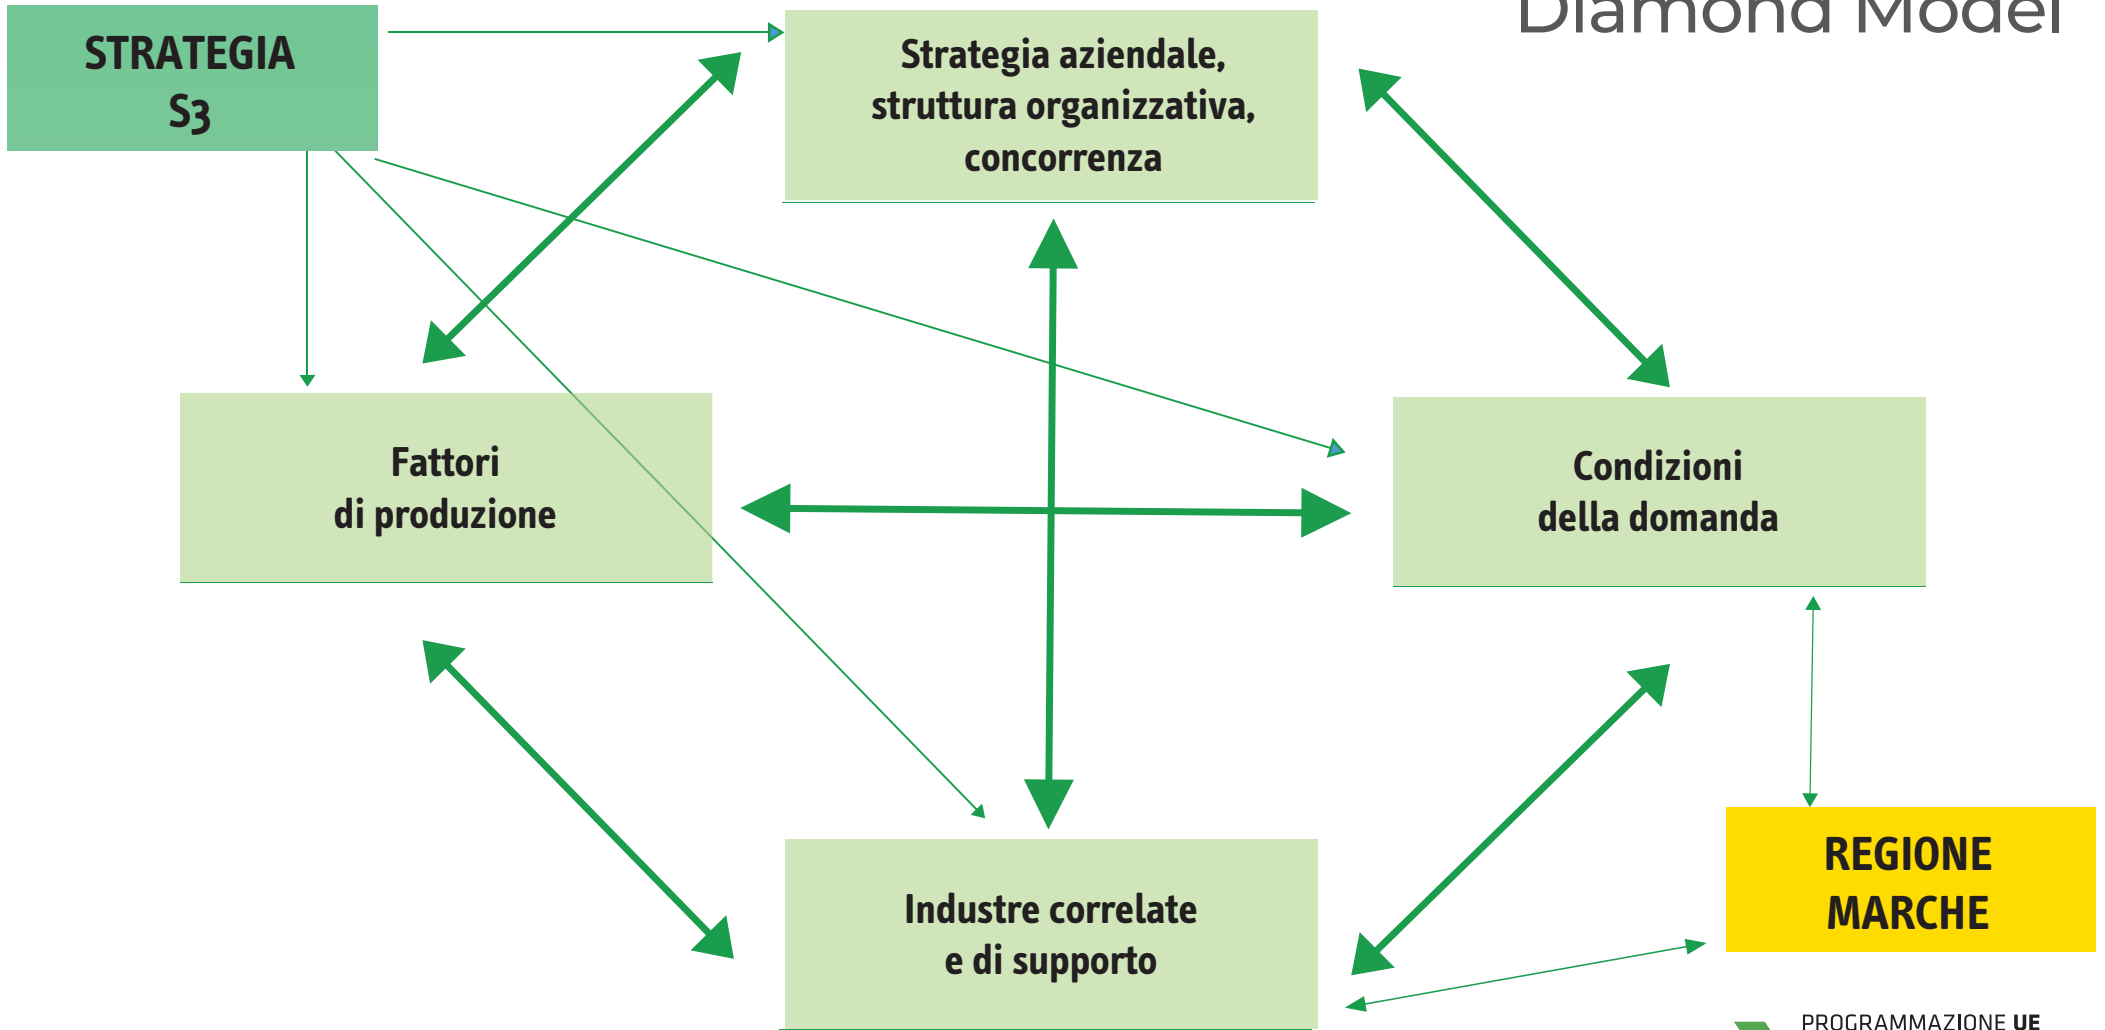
Diamond Model

STRATEGIA S3

Strategia aziendale, struttura organizzativa, concorrenza

Fattori di produzione

Condizioni della domanda

Industre correlate e di supporto

REGIONE MARCHE

PROGRAMMAZIONE UE